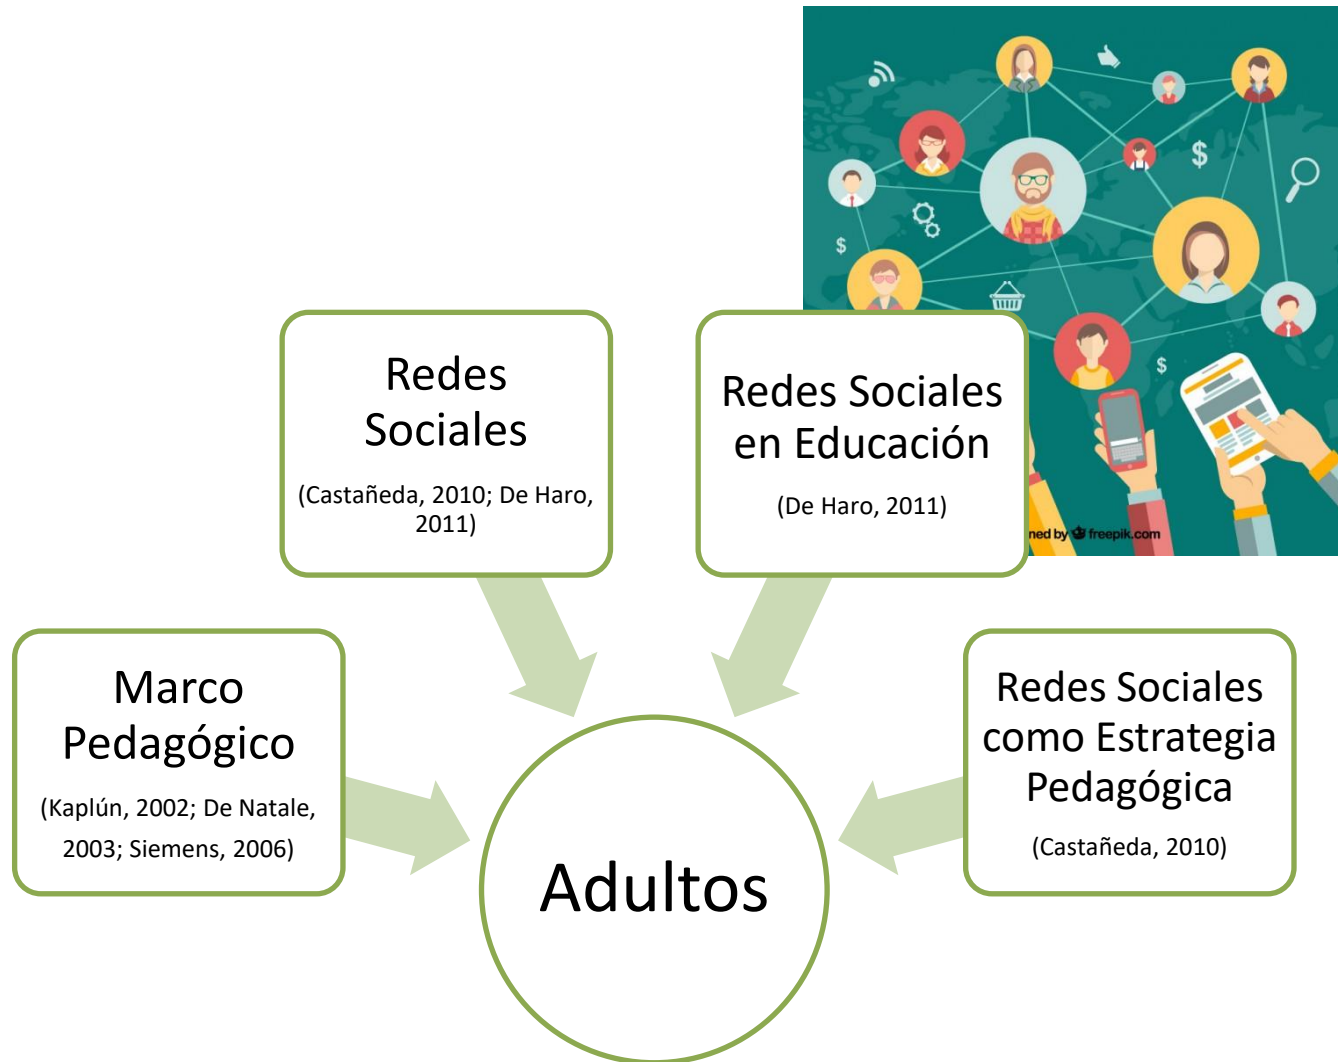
Redes Sociales

(Castañeda, 2010; De Haro, 2011)

Redes Sociales en Educación

(De Haro, 2011)

ned by freepik.com

Marco Pedagógico

(Kaplún, 2002; De Natale, 2003; Siemens, 2006)

Adultos

Redes Sociales como Estrategia Pedagógica

(Castañeda, 2010)